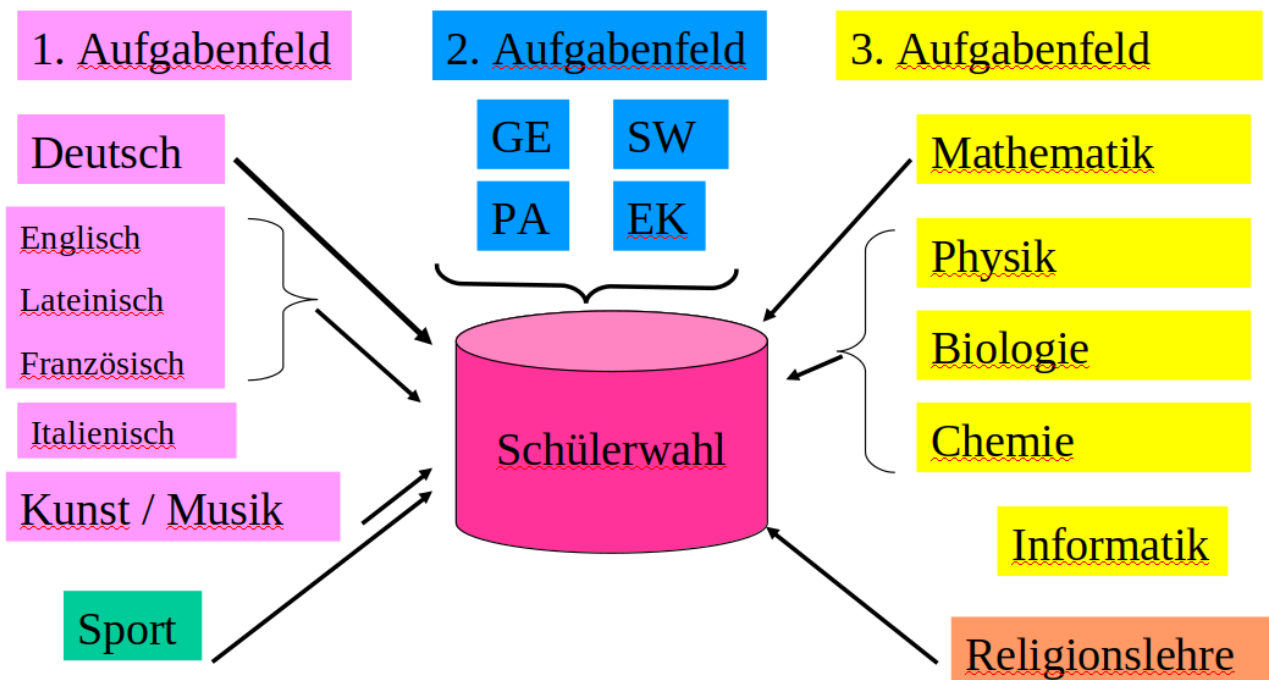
1. Aufgabenfeld

2. Aufgabenfeld

3. Aufgabenfeld

GE

SW

PA

EK

Deutsch

Englisch

Lateinisch

Französisch

Italienisch

Kunst / Musik

Sport

Schülerwahl

Mathematik

Physik

Biologie

Chemie

Informatik

Religionslehre